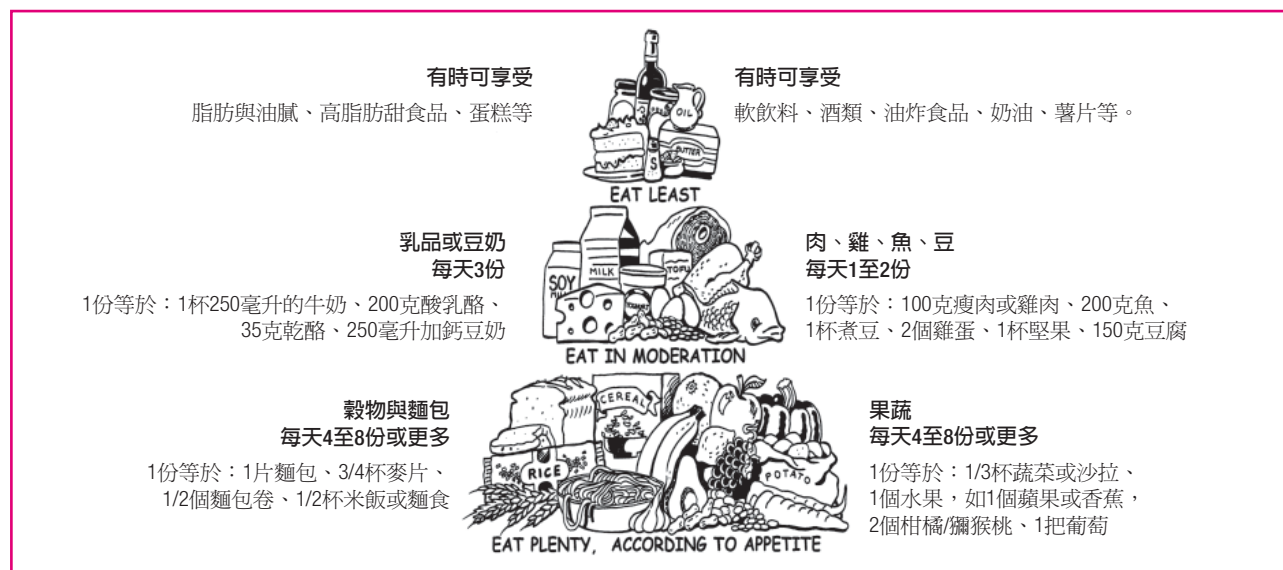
有時可享受

脂肪與油膩、高脂肪甜食品、蛋糕等

OIL

SALT

BUTTER

有時可享受

軟飲料、酒類、油炸食品、奶油、薯片等。

EAT LEAST

乳品或豆奶
每天3份

1份等於：1杯250毫升的牛奶、200克酸乳酪、35克乾酪、250毫升加鈣豆奶

SOY MILK

MILK

TOFU

肉、雞、魚、豆
每天1至2份

1份等於：100克瘦肉或雞肉、200克魚、1杯煮豆、2個雞蛋、1杯堅果、150克豆腐

EAT IN MODERATION

穀物與麵包
每天4至8份或更多

1份等於：1片麵包、3/4杯麥片、1/2個麵包卷、1/2杯米飯或麵食

CEREAL

RICE

POTATO

果蔬
每天4至8份或更多

1份等於：1/3杯蔬菜或沙拉、1個水果，如1個蘋果或香蕉，2個柑橘/獼猴桃、1把葡萄

EAT PLENTY, ACCORDING TO APPETITE